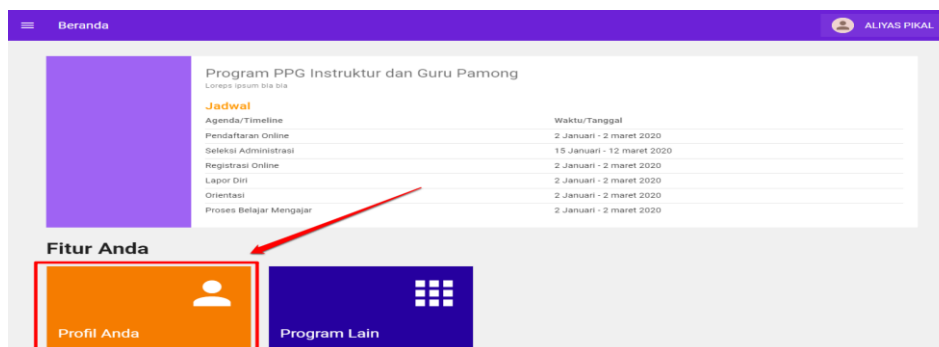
Beranda

ALIYAS PIKAL

Program PPG Instruktur dan Guru Pamong
Loreps ipsum bla bla

Jadwal

| Agenda/Timeline | Waktu/Tanggal |
|---|---|
| Pendaftaran Online | 2 Januari - 2 maret 2020 |
| Seleksi Administrasi | 15 Januari - 12 maret 2020 |
| Registrasi Online | 2 Januari - 2 maret 2020 |
| Lapor Diri | 2 Januari - 2 maret 2020 |
| Orientasi | 2 Januari - 2 maret 2020 |
| Proses Belajar Mengajar | 2 Januari - 2 maret 2020 |

Fitur Anda

Profil Anda

Program Lain